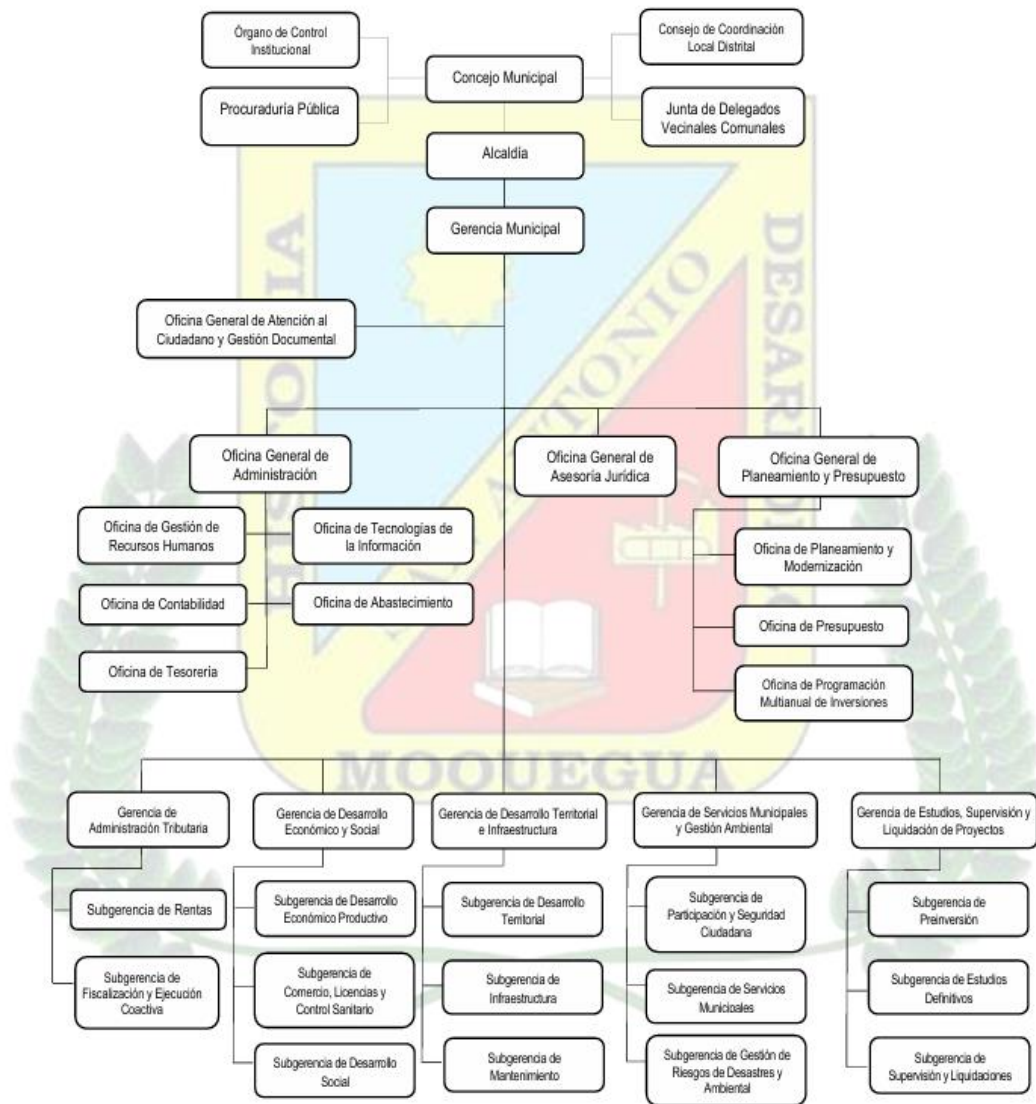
Órgano de Control Institucional

Procuraduría Pública

Concejo Municipal

Consejo de Coordinación Local Distrital

Junta de Delegados Vecinales Comunales

Alcaldía

Gerencia Municipal

Oficina General de Atención al Ciudadano y Gestión Documental

Oficina General de Administración

Oficina de Gestión de Recursos Humanos

Oficina de Tecnologías de la Información

Oficina de Contabilidad

Oficina de Abastecimiento

Oficina de Tesorería

Oficina General de Asesoría Jurídica

Oficina General de Planeamiento y Presupuesto

Oficina de Planeamiento y Modernización

Oficina de Presupuesto

Oficina de Programación Multianual de Inversiones

Gerencia de Administración Tributaria

Subgerencia de Rentas

Subgerencia de Fiscalización y Ejecución Coactiva

Gerencia de Desarrollo Económico y Social

Subgerencia de Desarrollo Económico Productivo

Subgerencia de Comercio, Licencias y Control Sanitario

Subgerencia de Desarrollo Social

Gerencia de Desarrollo Territorial e Infraestructura

Subgerencia de Desarrollo Territorial

Subgerencia de Infraestructura

Subgerencia de Mantenimiento

Gerencia de Servicios Municipales y Gestión Ambiental

Subgerencia de Participación y Seguridad Ciudadana

Subgerencia de Servicios Municipales

Subgerencia de Gestión de Riesgos de Desastres y Ambiental

Gerencia de Estudios, Supervisión y Liquidación de Proyectos

Subgerencia de Preinversión

Subgerencia de Estudios Definitivos

Subgerencia de Supervisión y Liquidaciones

HISTORIA SAN ANTONIO DESARROLLO MOQUEGUA